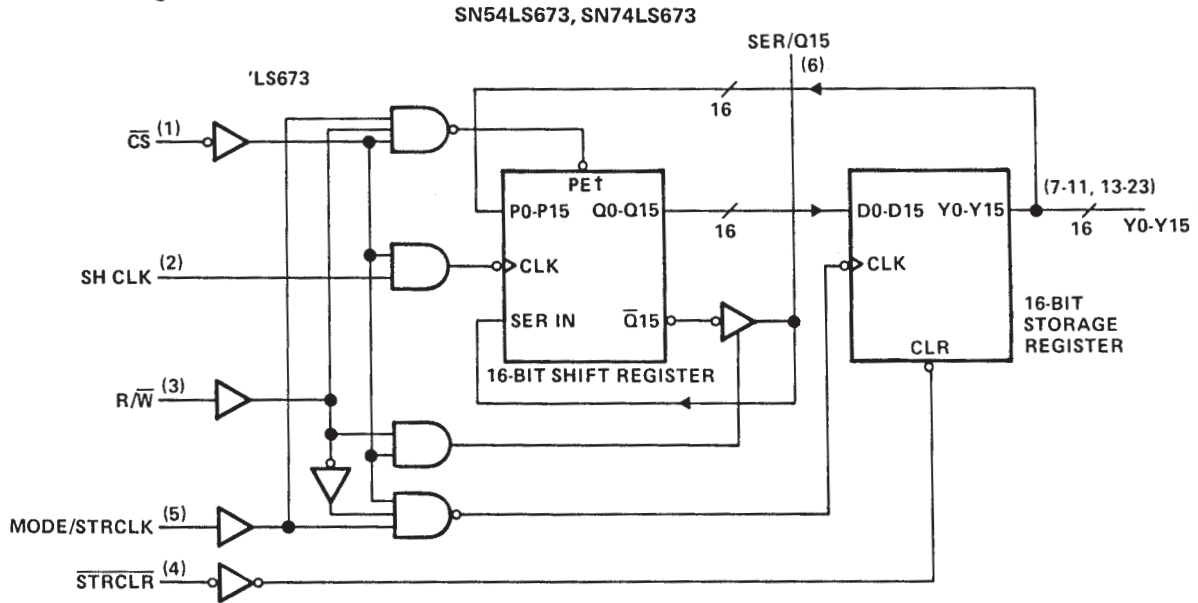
SN54LS673, SN74LS673

'LS673

SER/Q15
(6)

16

$\overline{CS}$ (1)

PE↑

P0-P15 Q0-Q15

16

D0-D15 Y0-Y15

(7-11, 13-23)

16

Y0-Y15

SH CLK (2)

CLK

CLK

SER IN $\overline{Q}15$

16-BIT STORAGE REGISTER

CLR

16-BIT SHIFT REGISTER

R/$\overline{W}$ (3)

MODE/STRCLK (5)

$\overline{STRCLR}$ (4)